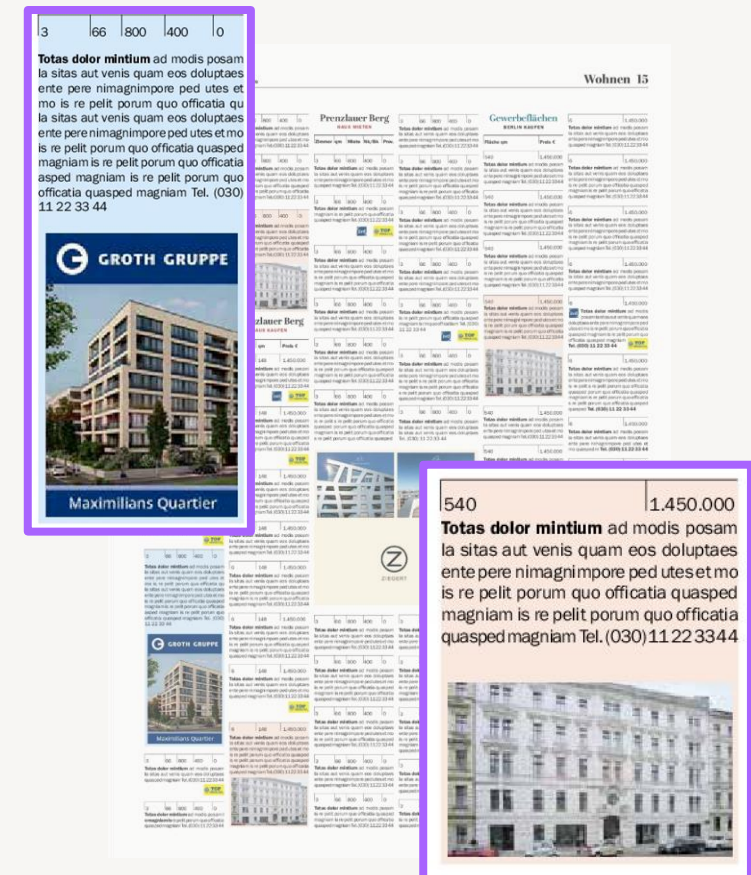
| 3 | 66 | 800 | 400 | 0 |
|---|---|---|---|---|

**Totas dolor mintium** ad modis posam la sitas aut venis quam eos doluptaes ente pere nimagnimpore ped utes et mo is re pelit porum quo officatia qu la sitas aut venis quam eos doluptaes ente pere nimagnimpore ped utes et mo is re pelit porum quo officatia quasped magniam is re pelit porum quo officatia asped magniam is re pelit porum quo officatia quasped magniam Tel. (030) 11 22 33 44

GROTH GRUPPE

Maximilians Quartier

Wohnen 15

Prenzlauer Berg

Gewerbeflächen

BERLIN KAUFEN

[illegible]

| 540 | 1.450.000 |
|---|---|

**Totas dolor mintium** ad modis posam la sitas aut venis quam eos doluptaes ente pere nimagnimpore ped utes et mo is re pelit porum quo officatia quasped magniam is re pelit porum quo officatia quasped magniam Tel. (030) 11 22 33 44